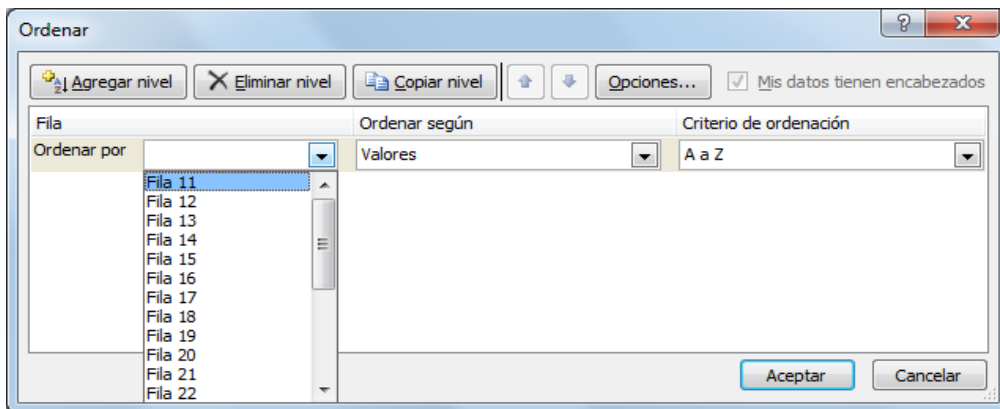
Ordenar

?

X

Agregar nivel

Eliminar nivel

Copiar nivel

Opciones...

Mis datos tienen encabezados

| Fila | Ordenar según | Criterio de ordenación |
|---|---|---|
| Ordenar por | Valores | A a Z |

Fila 11
Fila 12
Fila 13
Fila 14
Fila 15
Fila 16
Fila 17
Fila 18
Fila 19
Fila 20
Fila 21
Fila 22

Aceptar

Cancelar